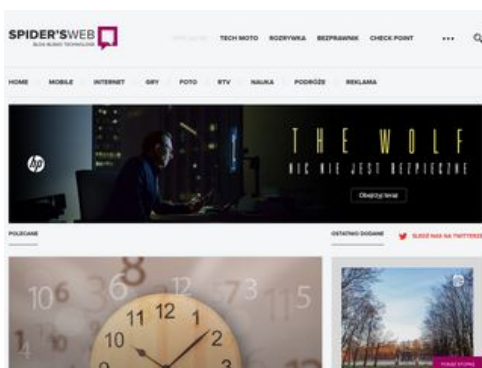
SPIDER'S WEB
BLOG BLISKO TECHNOLOGII

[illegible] TECH MOTO ROZRYWKA BEZPRAWNIK CHECK POINT ...

HOME MOBILE INTERNET GRY FOTO RTV NAUKA PODRÓŻE REKLAMA

hp

THE WOLF
NIC NIE JEST BEZPIECZNE

Obejrzyj teraz

POLECANE

OSTATNIO DODANE

ŚLEDŹ NAS NA TWITTERZE

10 6 8 3 12 7 3 1 5 11 12 1 10 2

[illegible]